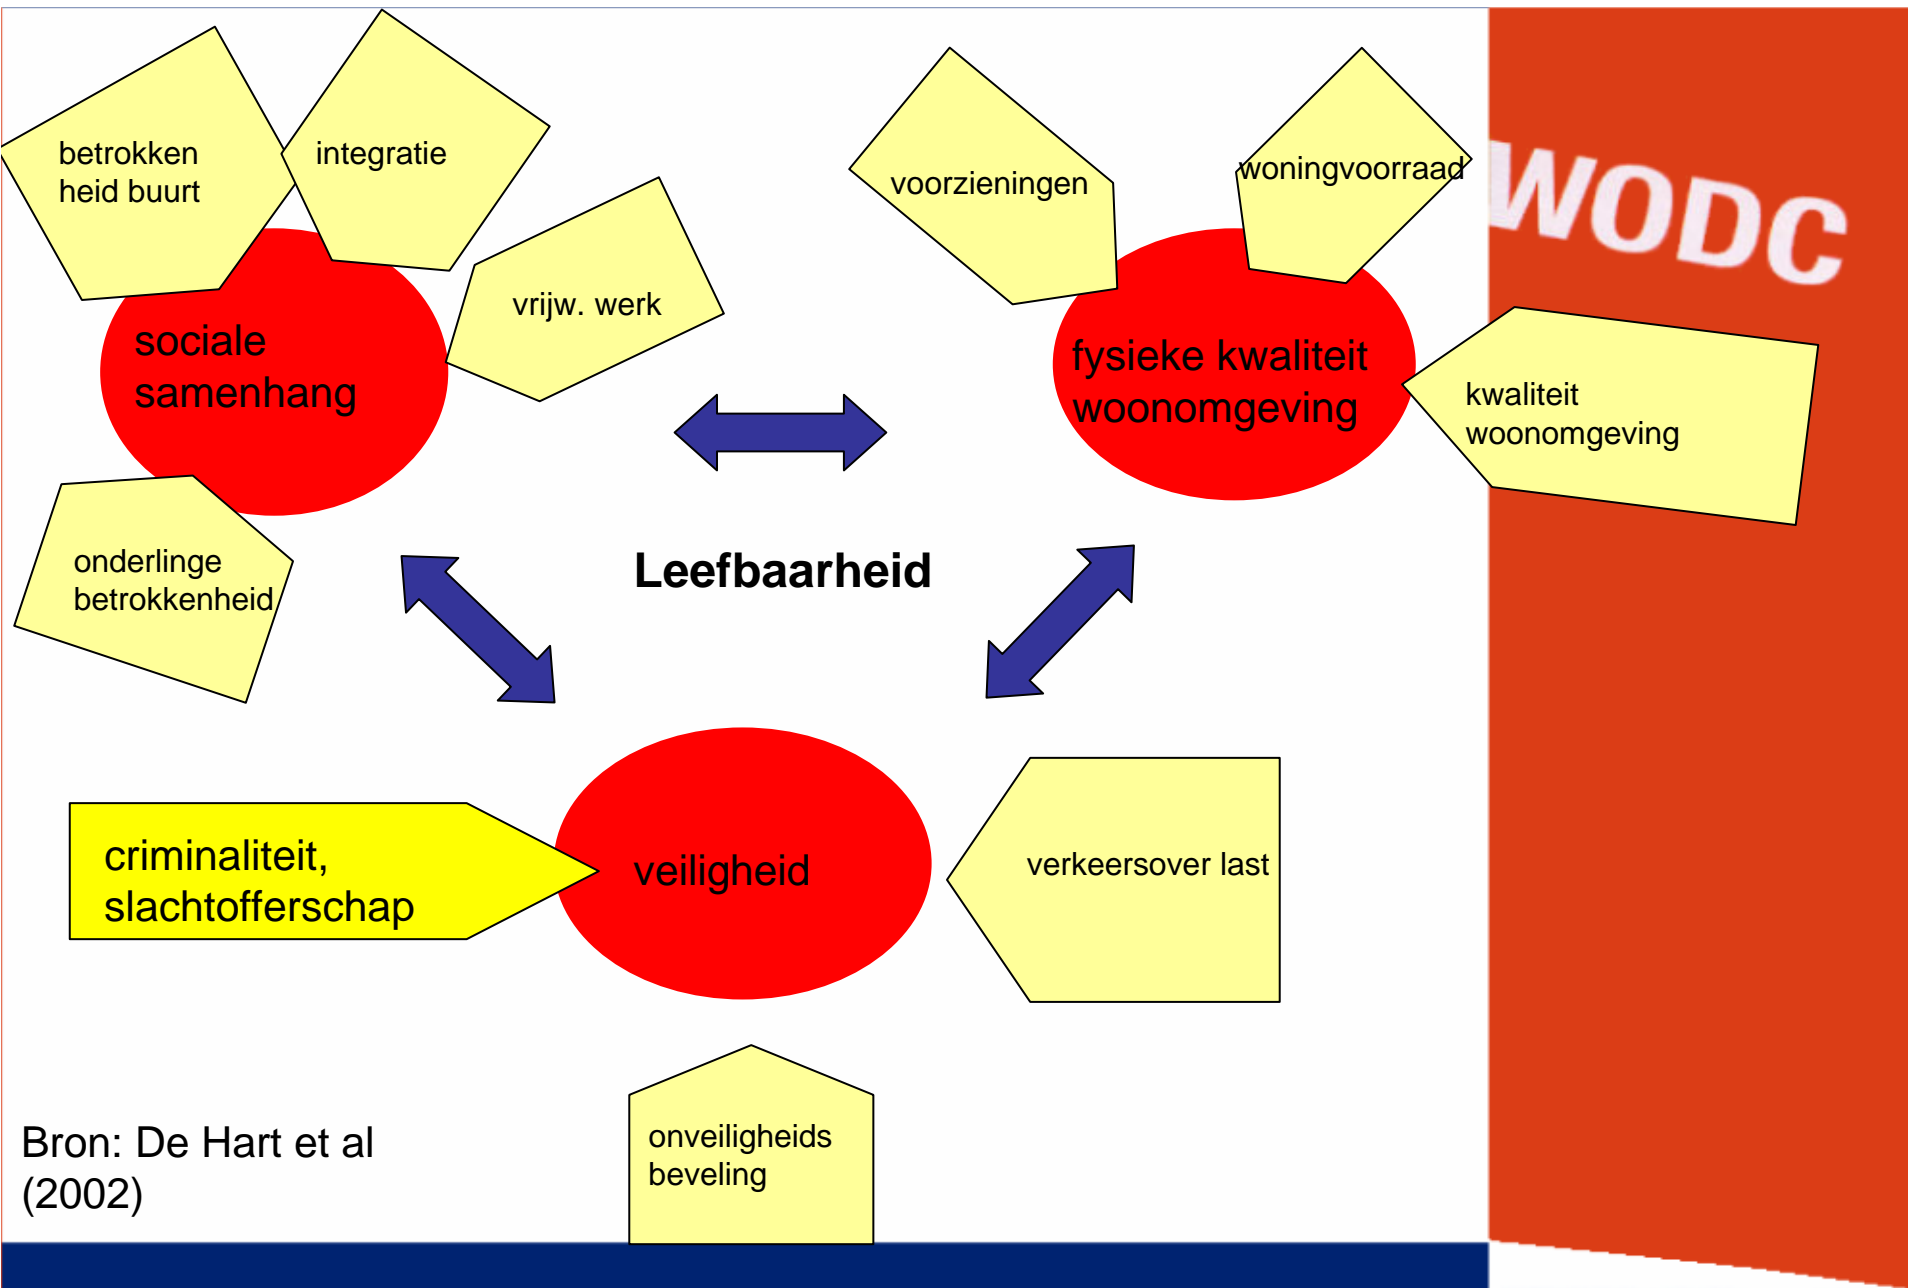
betrokken heid buurt

integratie

vrijw. werk

sociale samenhang

onderlinge betrokkenheid

voorzieningen

woningvoorraad

WODC

fysieke kwaliteit woonomgeving

kwaliteit woonomgeving

Leefbaarheid

criminaliteit, slachtofferschap

veiligheid

verkeersover last

onveiligheids beveling

Bron: De Hart et al (2002)